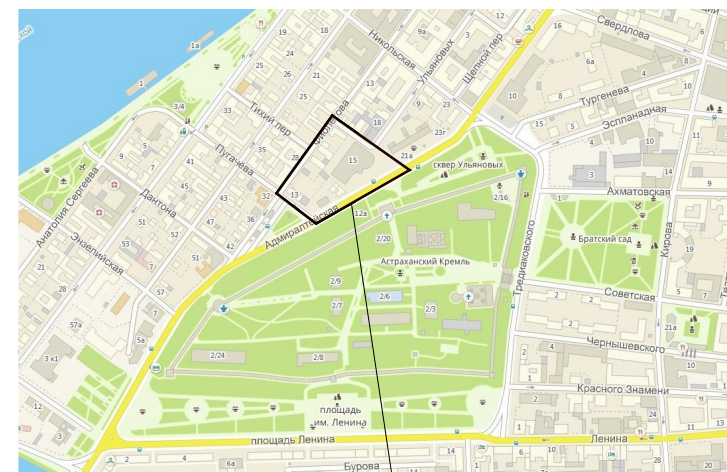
Свердлова
16
6а
4
8
Тургенева
Эспланадная
Ахматовская
Братский сад
Кирова
Советская
Чернышевского
Красного Знамени
Ленина
площадь Ленина
Бурова
Никольская
Ульяновых
Щепной пер
Тихий пер
Бабушкина
Пугачёва
Дантона
Анатолия Сергеева
Энзелийская
Адмиралтейская
сквер Ульяновых
Астраханский Кремль
Тредиаковского
площадь им. Ленина
1а
1
3/4
19
25
21
33
35
41
45
51
53
57
57а
28
21
3 к1
5а
12
13
15
18
21а
23г
26
9а
10
15
2/16
2/20
2/9
2/7
2/6
2/3
2/24
2/8
12а
32
36
42
47
52
9
7
5
21а
10
20
6а
14